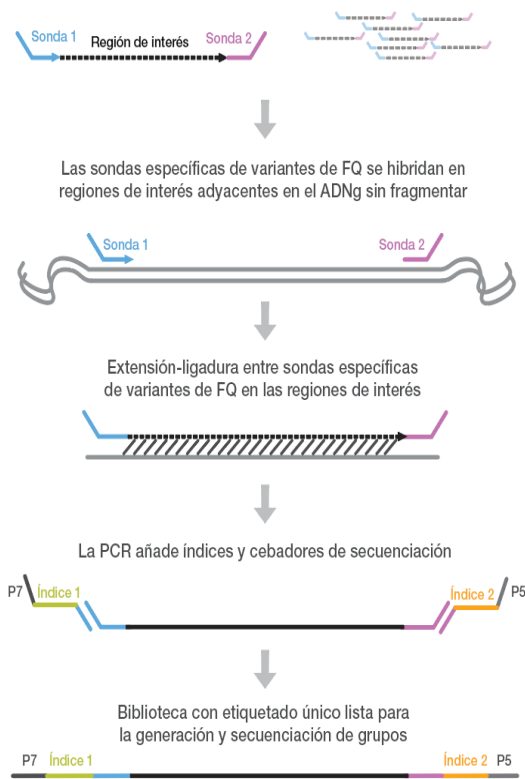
Sonda 1
Región de interés
Sonda 2

Las sondas específicas de variantes de FQ se hibridan en regiones de interés adyacentes en el ADNg sin fragmentar

Sonda 1
Sonda 2

Extensión-ligadura entre sondas específicas de variantes de FQ en las regiones de interés

La PCR añade índices y cebadores de secuenciación

P7
Índice 1
Índice 2
P5

Biblioteca con etiquetado único lista para la generación y secuenciación de grupos

P7
Índice 1
Índice 2
P5